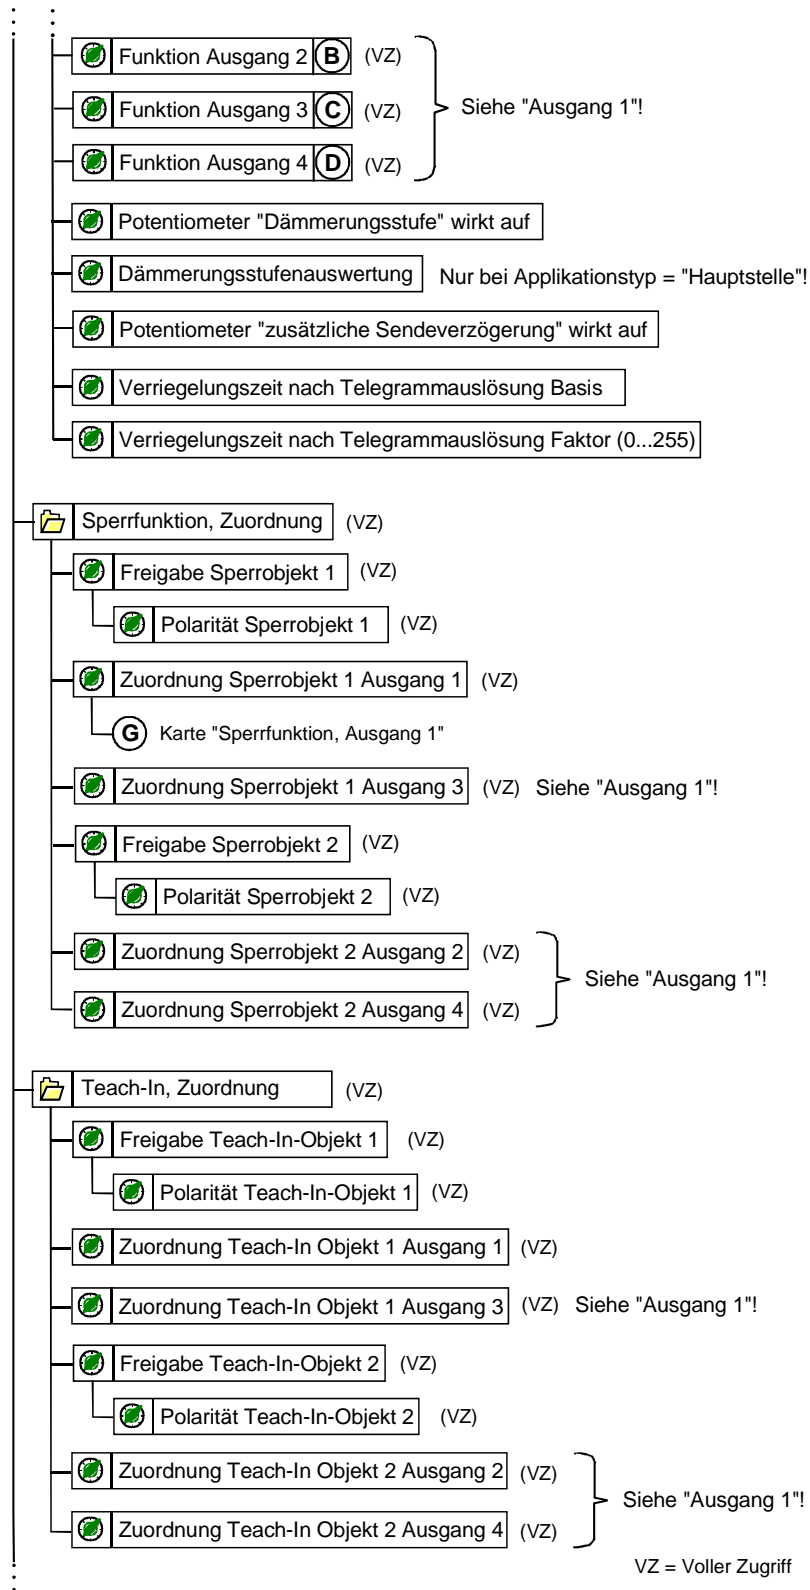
Funktion Ausgang 2 B (VZ)
Funktion Ausgang 3 C (VZ)
Funktion Ausgang 4 D (VZ)
Siehe "Ausgang 1"!

Potentiometer "Dämmerungsstufe" wirkt auf

Dämmerungsstufenauswertung Nur bei Applikationstyp = "Hauptstelle"!

Potentiometer "zusätzliche Sendeverzögerung" wirkt auf

Verriegelungszeit nach Telegrammauslösung Basis

Verriegelungszeit nach Telegrammauslösung Faktor (0...255)

Sperrfunktion, Zuordnung (VZ)

Freigabe Sperrobjekt 1 (VZ)

Polarität Sperrobjekt 1 (VZ)

Zuordnung Sperrobjekt 1 Ausgang 1 (VZ)

G Karte "Sperrfunktion, Ausgang 1"

Zuordnung Sperrobjekt 1 Ausgang 3 (VZ) Siehe "Ausgang 1"!

Freigabe Sperrobjekt 2 (VZ)

Polarität Sperrobjekt 2 (VZ)

Zuordnung Sperrobjekt 2 Ausgang 2 (VZ)
Zuordnung Sperrobjekt 2 Ausgang 4 (VZ)
Siehe "Ausgang 1"!

Teach-In, Zuordnung (VZ)

Freigabe Teach-In-Objekt 1 (VZ)

Polarität Teach-In-Objekt 1 (VZ)

Zuordnung Teach-In Objekt 1 Ausgang 1 (VZ)

Zuordnung Teach-In Objekt 1 Ausgang 3 (VZ) Siehe "Ausgang 1"!

Freigabe Teach-In-Objekt 2 (VZ)

Polarität Teach-In-Objekt 2 (VZ)

Zuordnung Teach-In Objekt 2 Ausgang 2 (VZ)
Zuordnung Teach-In Objekt 2 Ausgang 4 (VZ)
Siehe "Ausgang 1"!

VZ = Voller Zugriff